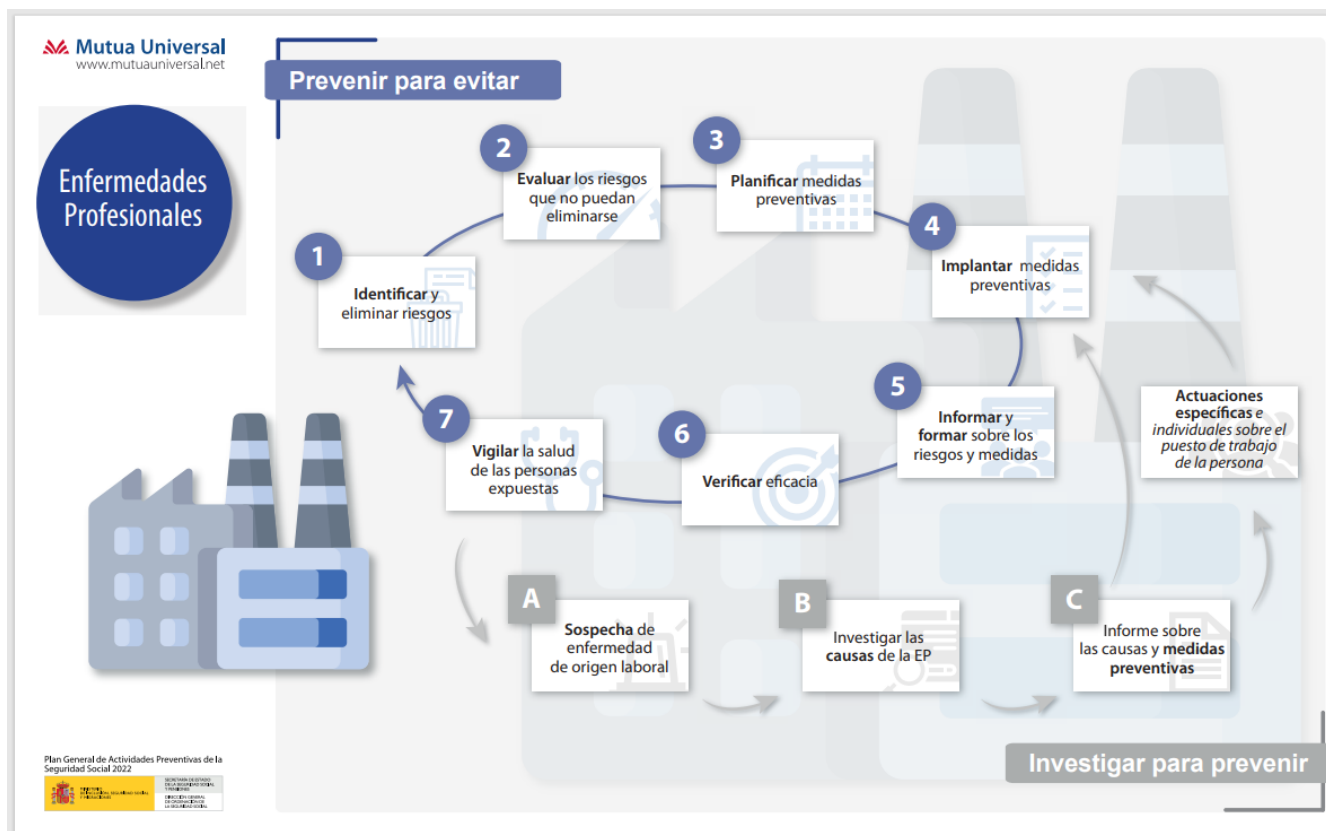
Mutua Universal
www.mutuauniversal.net

Enfermedades Profesionales

Prevenir para evitar

1
Identificar y eliminar riesgos

2
Evaluar los riesgos que no puedan eliminarse

3
Planificar medidas preventivas

4
Implantar medidas preventivas

5
Informar y formar sobre los riesgos y medidas

6
Verificar eficacia

7
Vigilar la salud de las personas expuestas

Actuaciones específicas e individuales sobre el puesto de trabajo de la persona

A
Sospecha de enfermedad de origen laboral

B
Investigar las causas de la EP

C
Informe sobre las causas y medidas preventivas

Investigar para prevenir

Plan General de Actividades Preventivas de la Seguridad Social 2022

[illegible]